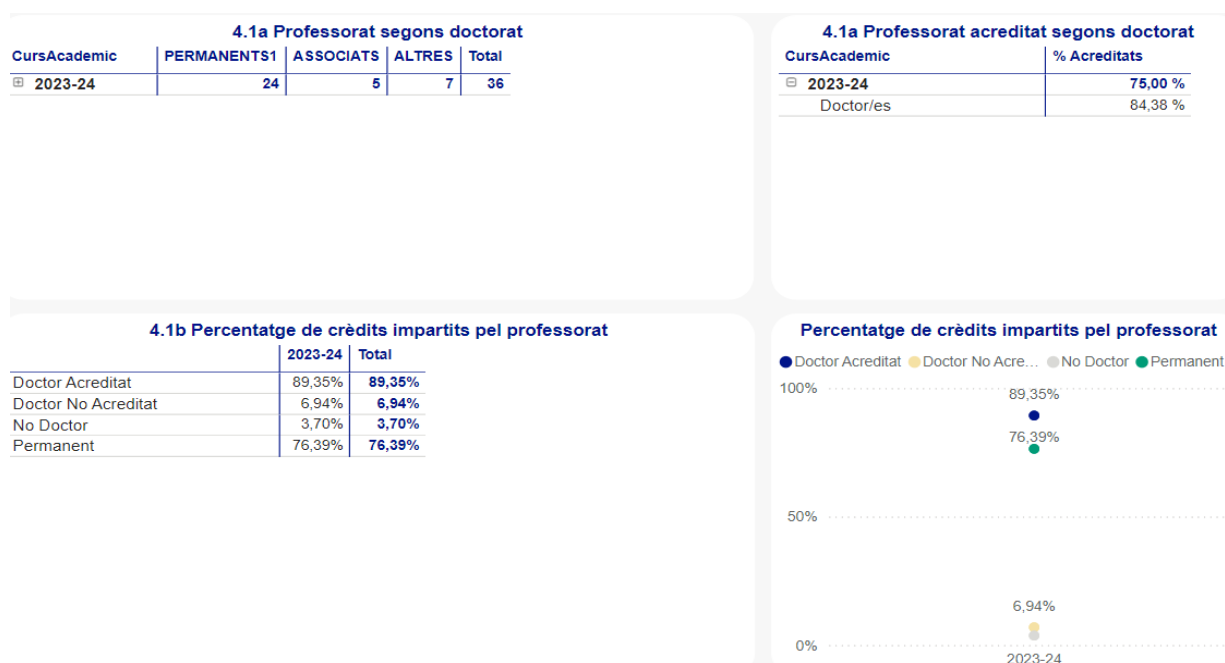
4.1a Professorat segons doctorat

| CursAcademic | PERMANENTS1 | ASSOCIATS | ALTRES | Total |
|---|---|---|---|---|
| ⊞ 2023-24 | 24 | 5 | 7 | 36 |

4.1a Professorat acreditat segons doctorat

| CursAcademic | % Acreditats |
|---|---|
| ⊟ 2023-24 | 75,00 % |
| Doctor/es | 84,38 % |

4.1b Percentatge de crèdits impartits pel professorat

| | 2023-24 | Total |
|---|---|---|
| Doctor Acreditat | 89,35% | 89,35% |
| Doctor No Acreditat | 6,94% | 6,94% |
| No Doctor | 3,70% | 3,70% |
| Permanent | 76,39% | 76,39% |

Percentatge de crèdits impartits pel professorat

Doctor Acreditat Doctor No Acre... No Doctor Permanent

100%
89,35%
76,39%
50%
6,94%
0%
2023-24